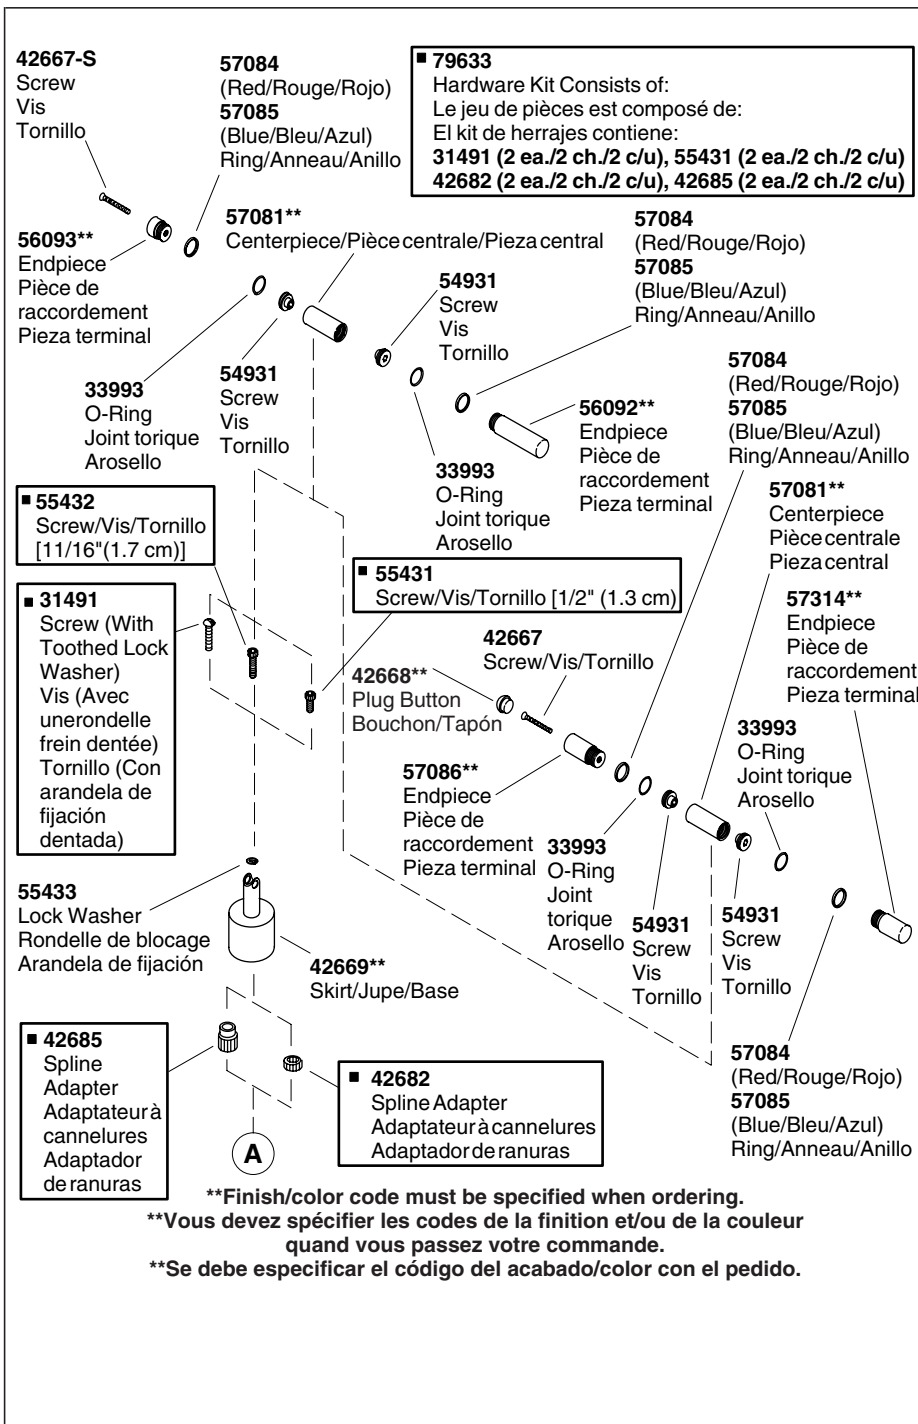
42667-S
Screw
Vis
Tornillo

57084
(Red/Rouge/Rojo)
57085
(Blue/Bleu/Azul)
Ring/Anneau/Anillo

■ 79633
Hardware Kit Consists of:
Le jeu de pièces est composé de:
El kit de herrajes contiene:
31491 (2 ea./2 ch./2 c/u), 55431 (2 ea./2 ch./2 c/u)
42682 (2 ea./2 ch./2 c/u), 42685 (2 ea./2 ch./2 c/u)

56093**
Endpiece
Pièce de raccordement
Pieza terminal

57081**
Centerpiece/Pièce centrale/Pieza central

57084
(Red/Rouge/Rojo)
57085
(Blue/Bleu/Azul)
Ring/Anneau/Anillo

54931
Screw
Vis
Tornillo

33993
O-Ring
Joint torique
Arosello

54931
Screw
Vis
Tornillo

56092**
Endpiece
Pièce de raccordement
Pieza terminal

57084
(Red/Rouge/Rojo)
57085
(Blue/Bleu/Azul)
Ring/Anneau/Anillo

33993
O-Ring
Joint torique
Arosello

■ 55432
Screw/Vis/Tornillo
[11/16"(1.7 cm)]

57081**
Centerpiece
Pièce centrale
Pieza central

■ 55431
Screw/Vis/Tornillo [1/2" (1.3 cm)

■ 31491
Screw (With Toothed Lock Washer)
Vis (Avec unerondelle frein dentée)
Tornillo (Con arandela de fijación dentada)

42667
Screw/Vis/Tornillo

57314**
Endpiece
Pièce de raccordement
Pieza terminal

42668**
Plug Button
Bouchon/Tapón

33993
O-Ring
Joint torique
Arosello

57086**
Endpiece
Pièce de raccordement
Pieza terminal

33993
O-Ring
Joint
torique
Arosello

55433
Lock Washer
Rondelle de blocage
Arandela de fijación

54931
Screw
Vis
Tornillo

54931
Screw
Vis
Tornillo

42669**
Skirt/Jupe/Base

■ 42685
Spline
Adapter
Adaptateur à cannelures
Adaptador de ranuras

■ 42682
Spline Adapter
Adaptateur à cannelures
Adaptador de ranuras

A

57084
(Red/Rouge/Rojo)
57085
(Blue/Bleu/Azul)
Ring/Anneau/Anillo

**Finish/color code must be specified when ordering.
**Vous devez spécifier les codes de la finition et/ou de la couleur quand vous passez votre commande.
**Se debe especificar el código del acabado/color con el pedido.